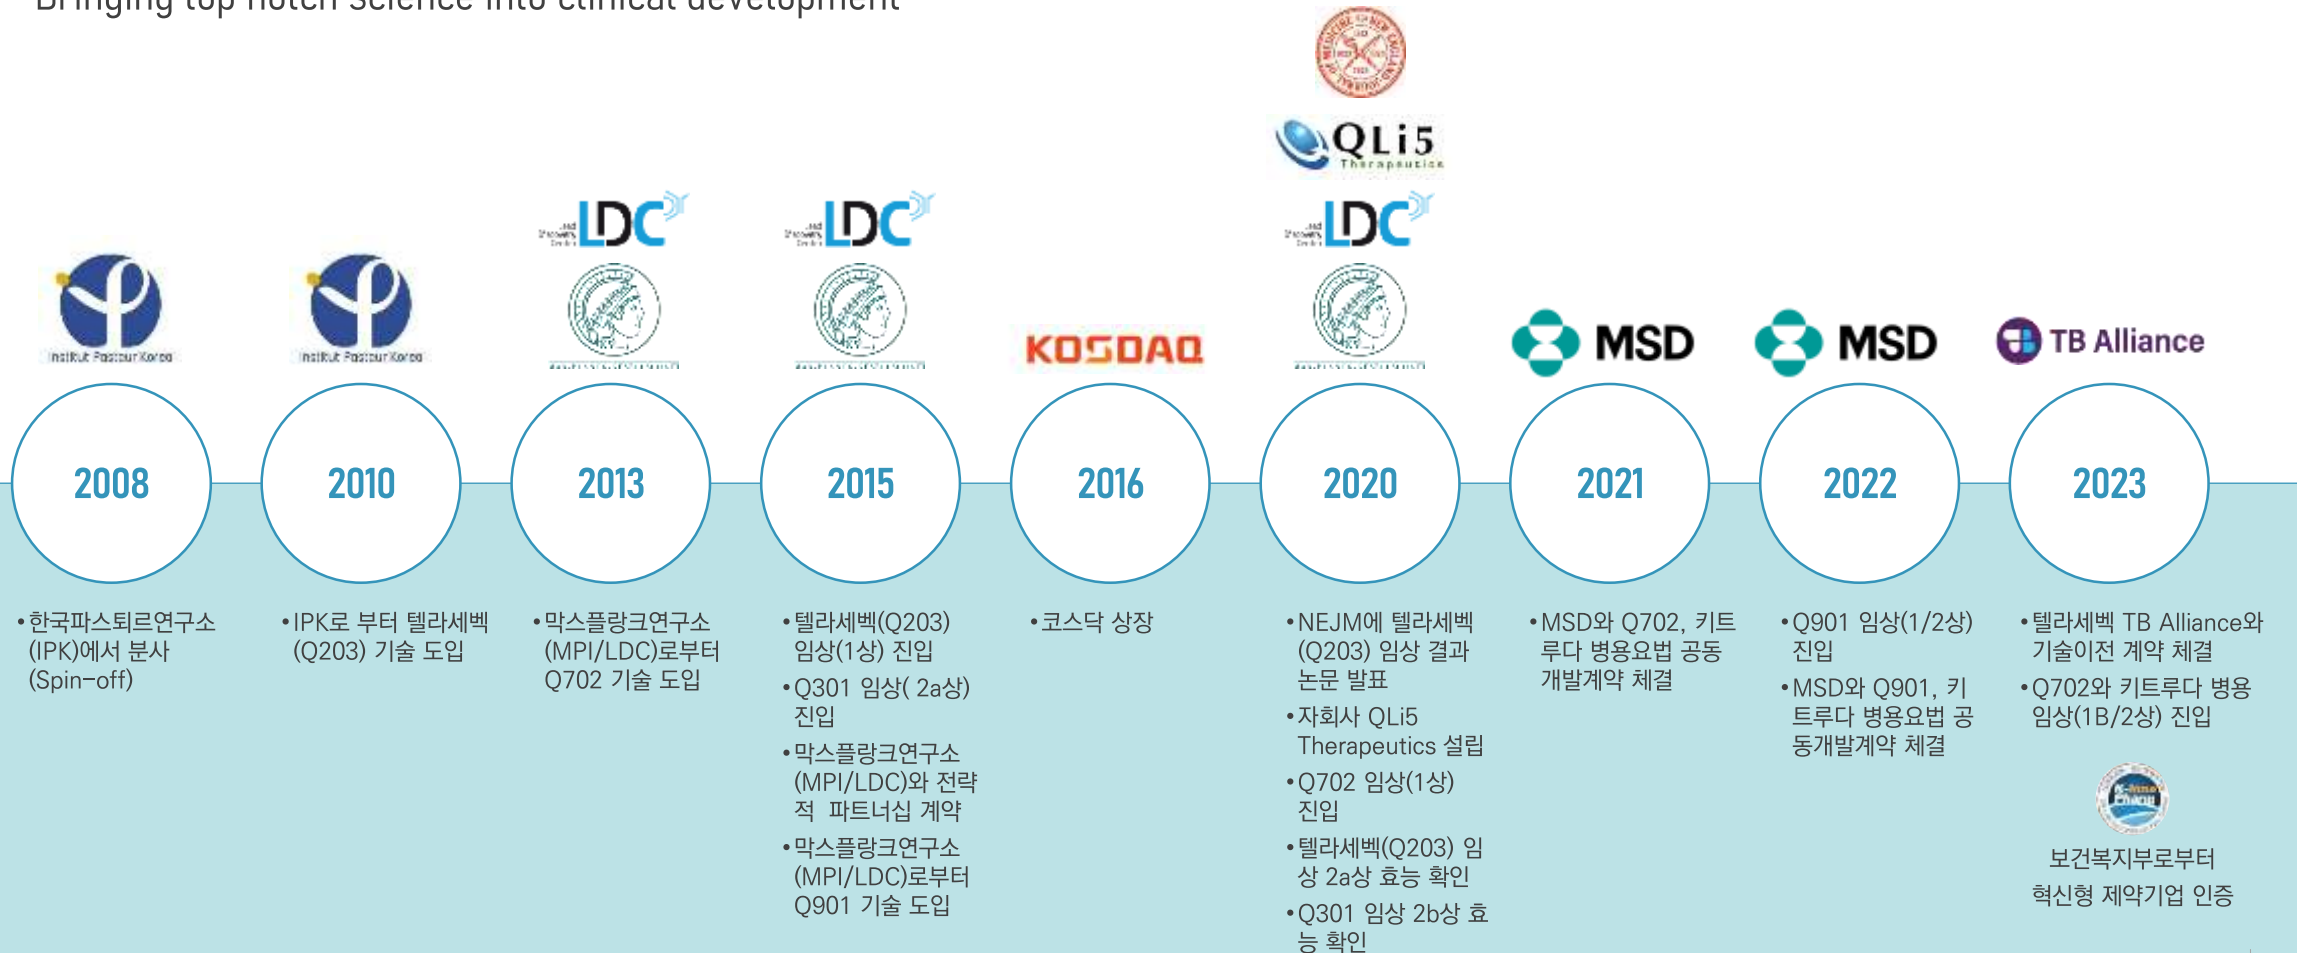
Bringing top notch science into clinical development

Institut Pasteur Korea

Institut Pasteur Korea

LDC

LDC

KOSDAQ

QLi5 Therapeutics

LDC

MSD

MSD

TB Alliance

2008

2010

2013

2015

2016

2020

2021

2022

2023

• 한국파스퇴르연구소 (IPK)에서 분사 (Spin-off)

• IPK로 부터 텔라세벡 (Q203) 기술 도입

• 막스플랑크연구소 (MPI/LDC)로부터 Q702 기술 도입

• 텔라세벡(Q203) 임상(1상) 진입

• Q301 임상( 2a상) 진입

• 막스플랑크연구소 (MPI/LDC)와 전략적 파트너십 계약

• 막스플랑크연구소 (MPI/LDC)로부터 Q901 기술 도입

• 코스닥 상장

• NEJM에 텔라세벡 (Q203) 임상 결과 논문 발표

• 자회사 QLi5 Therapeutics 설립

• Q702 임상(1상) 진입

• 텔라세벡(Q203) 임상 2a상 효능 확인

• Q301 임상 2b상 효능 확인

• MSD와 Q702, 키트루다 병용요법 공동 개발계약 체결

• Q901 임상(1/2상) 진입

• MSD와 Q901, 키트루다 병용요법 공동개발계약 체결

• 텔라세벡 TB Alliance와 기술이전 계약 체결

• Q702와 키트루다 병용 임상(1B/2상) 진입

보건복지부로부터 혁신형 제약기업 인증